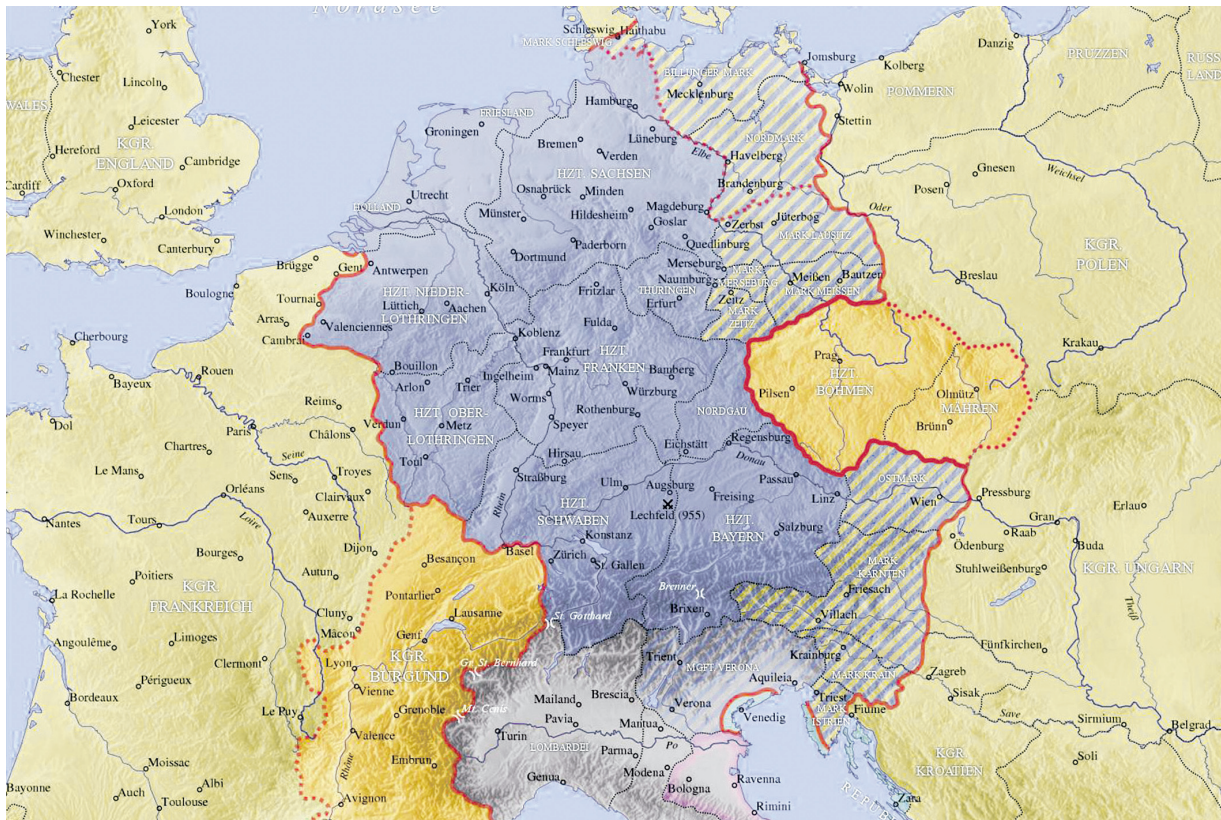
Nordsee
York
Chester
Lincoln
WALES
Leicester
KGR. ENGLAND
Hereford
Cambridge
Cardiff
Oxford
London
Winchester
Canterbury
Schleswig
Haithabu
MARK SCHLESWIG
BILLUNGER MARK
Mecklenburg
Jomsburg
Danzig
Kolberg
PRUZZEN
RUSS LAND
Wolin
POMMERN
Stettin
Hamburg
FRIESLAND
Groningen
Bremen
Lüneburg
Verden
Elbe
NORDMARK
Havelberg
Brandenburg
HZT. SACHSEN
Osnabrück
Minden
Gnesen
Weichsel
Posen
HOLLAND
Utrecht
Münster
Hildesheim
Magdeburg
Goslar
Zerbst
Jüterbog
Oder
MARK LAUSITZ
Paderborn
Quedlinburg
KGR. POLEN
Dortmund
Merseburg
Breslau
Brügge
Gent
Antwerpen
Köln
Fritzlar
Naumburg
MARK MERSEBURG
Meißen
Bautzen
MARK MEISSEN
Boulogne
Tournai
HZT. NIEDER-LOTHRINGEN
Lüttich
Aachen
THÜRINGEN
Erfurt
Zeitz
MARK ZEITZ
Arras
Valenciennes
Cambrai
Koblenz
Fulda
Krakau
Cherbourg
Frankfurt
HZT. FRANKEN
Prag
Bayeux
Rouen
Bouillon
Mainz
Bamberg
Ingelheim
Arlon
Trier
Würzburg
Pilsen
HZT. BÖHMEN
Olmütz
MÄHREN
Reims
Worms
HZT. OBER-LOTHRINGEN
Metz
Rothenburg
NORDGAU
Dol
Chartres
Paris
Châlons
Verdun
Speyer
Brünn
Toul
Hirsau
Eichstätt
Regensburg
Le Mans
Seine
Troyes
Donau
Passau
Sens
Straßburg
Ulm
Augsburg
Freising
Linz
Orléans
Clairvaux
OSTMARK
Wien
Pressburg
Nantes
Tours
Auxerre
Rhein
HZT. SCHWABEN
Lechfeld (955)
HZT. BAYERN
Loire
Salzburg
Gran
Erlau
Raab
Buda
Dijon
Basel
Konstanz
Ödenburg
Bourges
Besançon
Zürich
St. Gallen
MARK KÄRNTEN
Friesach
Stuhlweißenburg
KGR. UNGARN
Poitiers
Autun
La Rochelle
KGR. FRANKREICH
Pontarlier
Brenner
Brixen
Theiß
Cluny
Lausanne
St. Gotthard
Villach
Angoulême
Limoges
Mâcon
Genf
Fünfkirchen
Clermont
KGR. BURGUND
Gr. St. Bernhard
Trient
MGFT. VERONA
Krainburg
Zagreb
Lyon
MARK KRAIN
Périgueux
Vienne
Mailand
Brescia
Aquileia
Sisak
Bordeaux
Grenoble
Verona
Venedig
Triest
Le Puy
Mt. Cenis
Pavia
Mantua
MARK ISTRIEN
Fiume
Save
Sirmium
Belgrad
Valence
Turin
Moissac
Embrun
LOMBARDEI
Parma
Po
Rhône
Ravenna
KGR. KROATIEN
Albi
Modena
Bayonne
Genua
Soli
Auch
Toulouse
Avignon
Bologna
Rimini
Zara